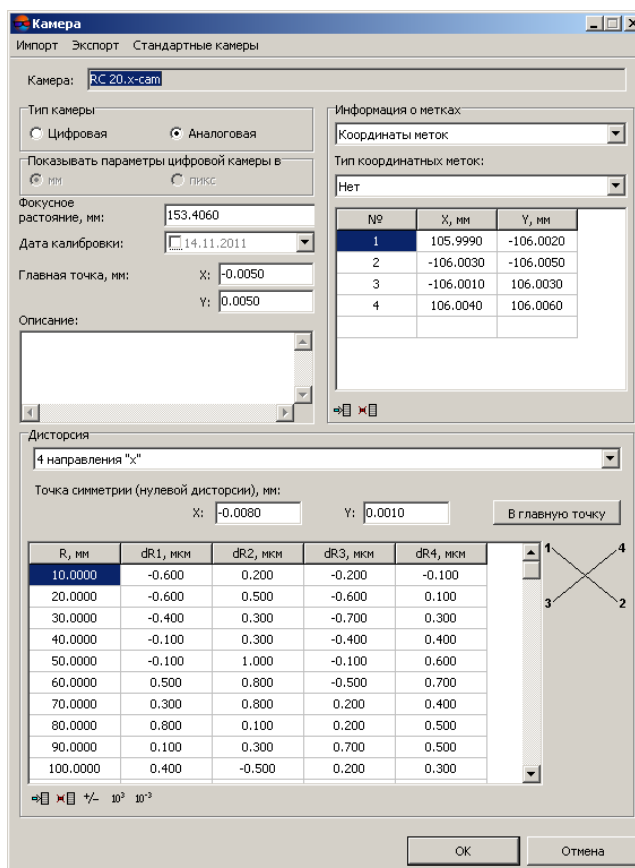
Камера

Импорт Экспорт Стандартные камеры

Камера: RC 20.x-cam

Тип камеры
Цифровая
Аналоговая

Показывать параметры цифровой камеры в
мм
пикс

Фокусное растояние, мм: 153.4060

Дата калибровки: 14.11.2011

Главная точка, мм: X: -0.0050
Y: 0.0050

Описание:

Информация о метках
Координаты меток

Тип координатных меток:
Нет

| № | X, мм | Y, мм |
|---|---|---|
| 1 | 105.9990 | -106.0020 |
| 2 | -106.0030 | -106.0050 |
| 3 | -106.0010 | 106.0030 |
| 4 | 106.0040 | 106.0060 |

Дисторсия
4 направления "x"

Точка симметрии (нулевой дисторсии), мм:
X: -0.0080 Y: 0.0010
В главную точку

| R, мм | dR1, мкм | dR2, мкм | dR3, мкм | dR4, мкм |
|---|---|---|---|---|
| 10.0000 | -0.600 | 0.200 | -0.200 | -0.100 |
| 20.0000 | -0.600 | 0.500 | -0.600 | 0.100 |
| 30.0000 | -0.400 | 0.300 | -0.700 | 0.300 |
| 40.0000 | -0.100 | 0.300 | -0.400 | 0.400 |
| 50.0000 | -0.100 | 1.000 | -0.100 | 0.600 |
| 60.0000 | 0.500 | 0.800 | -0.500 | 0.700 |
| 70.0000 | 0.300 | 0.800 | 0.200 | 0.400 |
| 80.0000 | 0.800 | 0.100 | 0.200 | 0.500 |
| 90.0000 | 0.100 | 0.300 | 0.700 | 0.500 |
| 100.0000 | 0.400 | -0.500 | 0.200 | 0.300 |

1 4 3 2

+/- $10^3$ $10^{-3}$

OK
Отмена